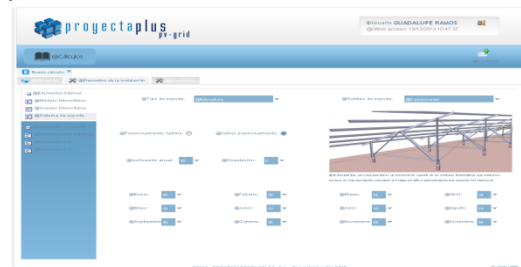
proyectaplus
pv-grid

Usuario GUADALUPE RAMOS
Último acceso: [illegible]

Cálculo

Nuevo cálculo

Parámetros de la instalación

Elementos básicos
Módulo fotovoltaico
Inversor fotovoltaico
Estructura de soporte

Tipo de soporte:
Estructura

Familia de soporte:

Posicionamiento óptimo:

Definir posicionamiento:

Inclinación anual:

Orientación:

Enero:
Febrero:
Marzo:
Abril:
Mayo:
Junio:
Julio:
Agosto:
Septiembre:
Octubre:
Noviembre:
Diciembre: